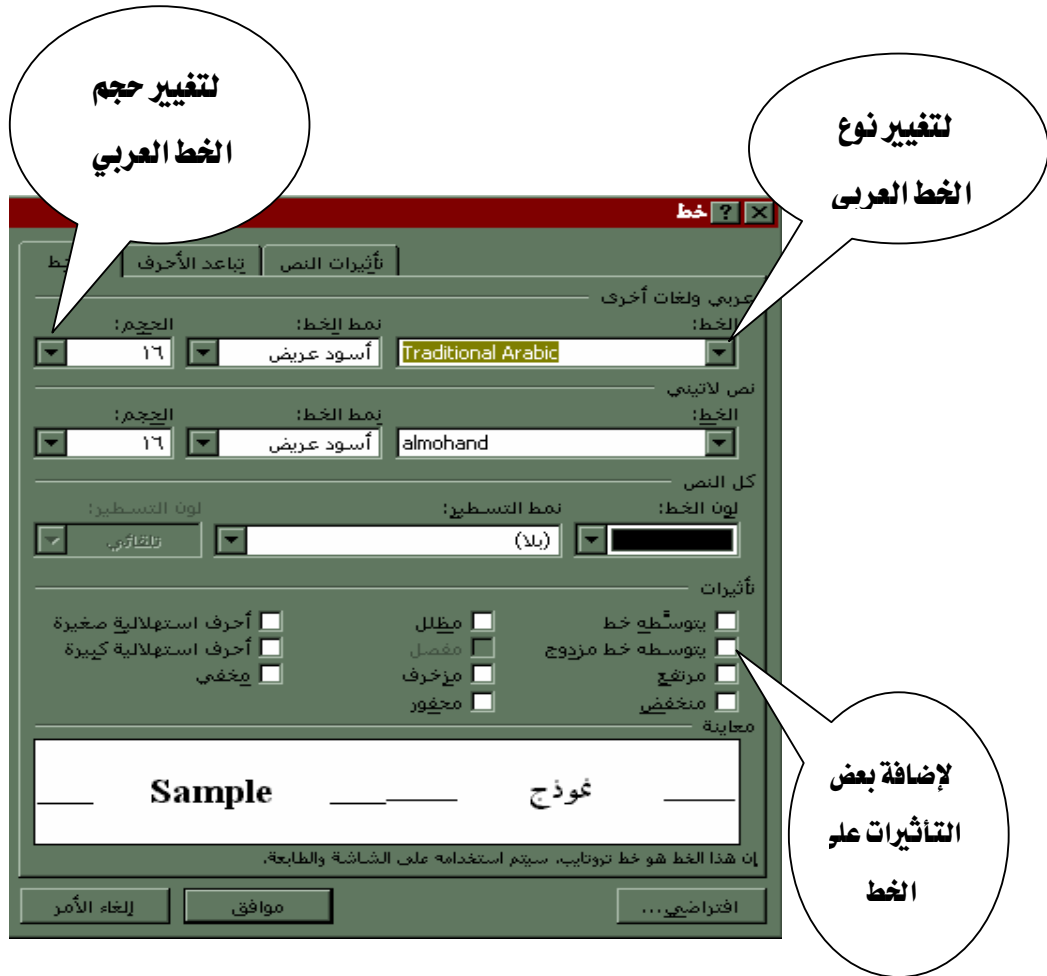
لتغيير حجم الخط العربي

لتغيير نوع الخط العربى

خط ? X

ط | تباعد الأحرف | تأثيرات النص

عربي ولغات أخرى

الخط: Traditional Arabic

نمط الخط: أسود عريض

الحجم: ١٦

نص لاتيني

الخط: almohand

نمط الخط: أسود عريض

الحجم: ١٦

كل النص

لون الخط:

نمط التسطير: (بلا)

لون التسطير: تلقائي

تأثيرات

يتوسطه خط

يتوسطه خط مزدوج

مرتفع

منخفض

مظلل

مفصل

مزخرف

محفور

أحرف استهلالية صغيرة

أحرف استهلالية كبيرة

مخفي

معاينة

Sample نموذج

إن هذا الخط هو خط ترو تايب. سيتم استخدامه على الشاشة والطابعة.

افتراضي...

موافق

إلغاء الأمر

لإضافة بعض التأثيرات علو الخط